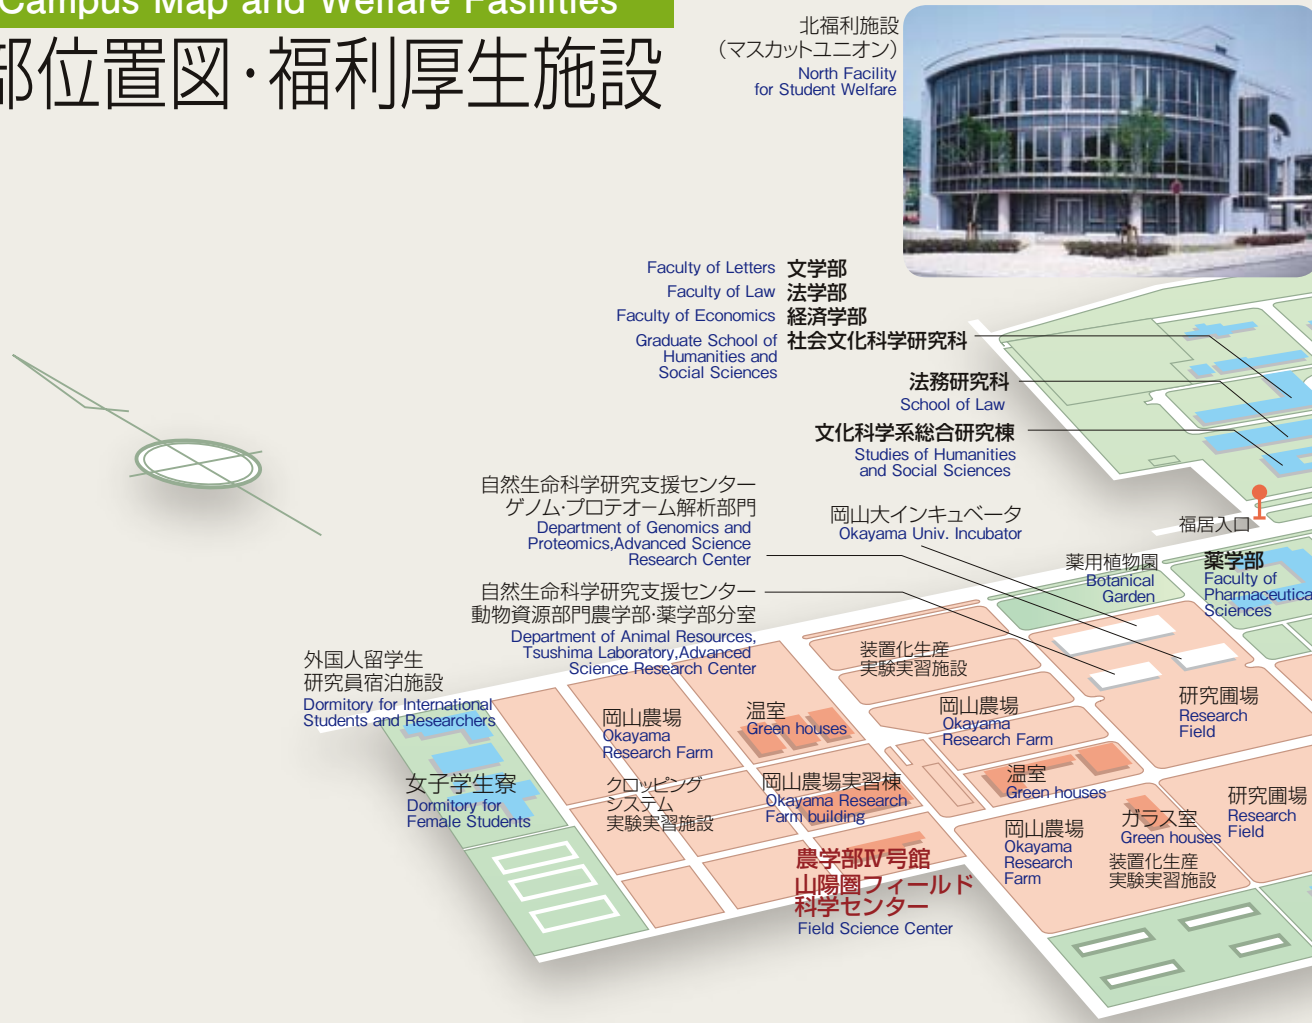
Campus Map and Welfare Fasilities
部位置図·福利厚生施設

北福利施設
(マスカットユニオン)
North Facility
for Student Welfare

Faculty of Letters 文学部
Faculty of Law 法学部
Faculty of Economics 経済学部
Graduate School of Humanities and Social Sciences 社会文化科学研究科

法務研究科
School of Law

文化科学系総合研究棟
Studies of Humanities and Social Sciences

自然生命科学研究支援センター
ゲノム·プロテオーム解析部門
Department of Genomics and Proteomics,Advanced Science Research Center

岡山大インキュベータ
Okayama Univ. Incubator

福居入口

薬用植物園
Botanical Garden

薬学部
Faculty of Pharmaceutica
Sciences

自然生命科学研究支援センター
動物資源部門農学部·薬学部分室
Department of Animal Resources, Tsushima Laboratory,Advanced Science Research Center

外国人留学生
研究員宿泊施設
Dormitory for International Students and Researchers

装置化生産
実験実習施設

岡山農場
Okayama
Research Farm

研究圃場
Research
Field

温室
Green houses

岡山農場
Okayama
Research Farm

女子学生寮
Dormitory for
Female Students

クロッピング
システム
実験実習施設

岡山農場実習棟
Okayama Research
Farm building

温室
Green houses

研究圃場
Research
Field

ガラス室
Green houses

岡山農場
Okayama
Research
Farm

装置化生産
実験実習施設

農学部Ⅳ号館
山陽圏フィールド
科学センター
Field Science Center